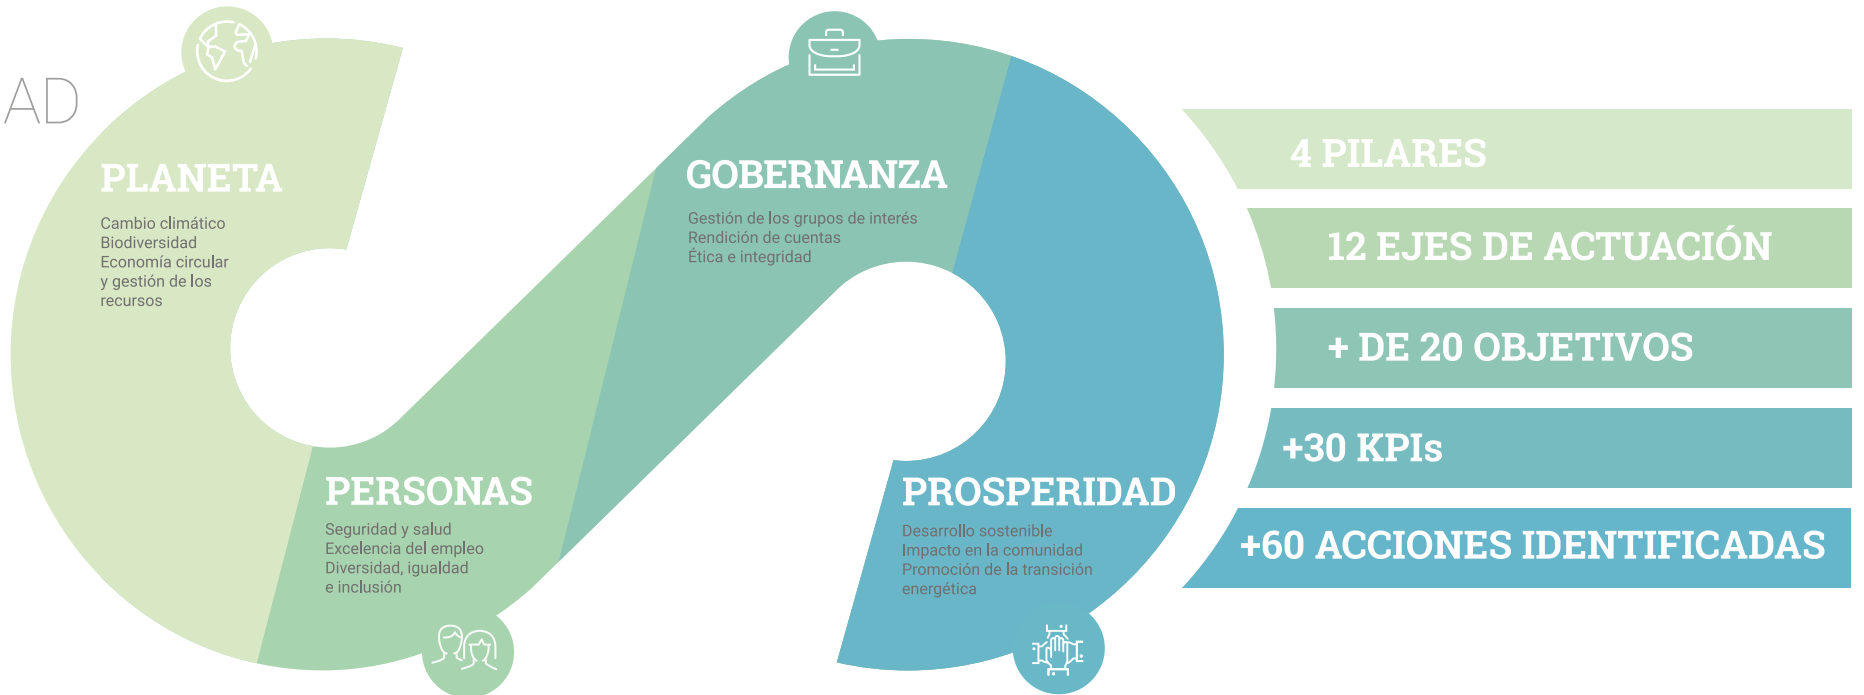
AD

PLANETA

Cambio climático
Biodiversidad
Economía circular y gestión de los recursos

GOBERNANZA

Gestión de los grupos de interés
Rendición de cuentas
Ética e integridad

PERSONAS

Seguridad y salud
Excelencia del empleo
Diversidad, igualdad e inclusión

PROSPERIDAD

Desarrollo sostenible
Impacto en la comunidad
Promoción de la transición energética

4 PILARES

12 EJES DE ACTUACIÓN

+ DE 20 OBJETIVOS

+30 KPIs

+60 ACCIONES IDENTIFICADAS